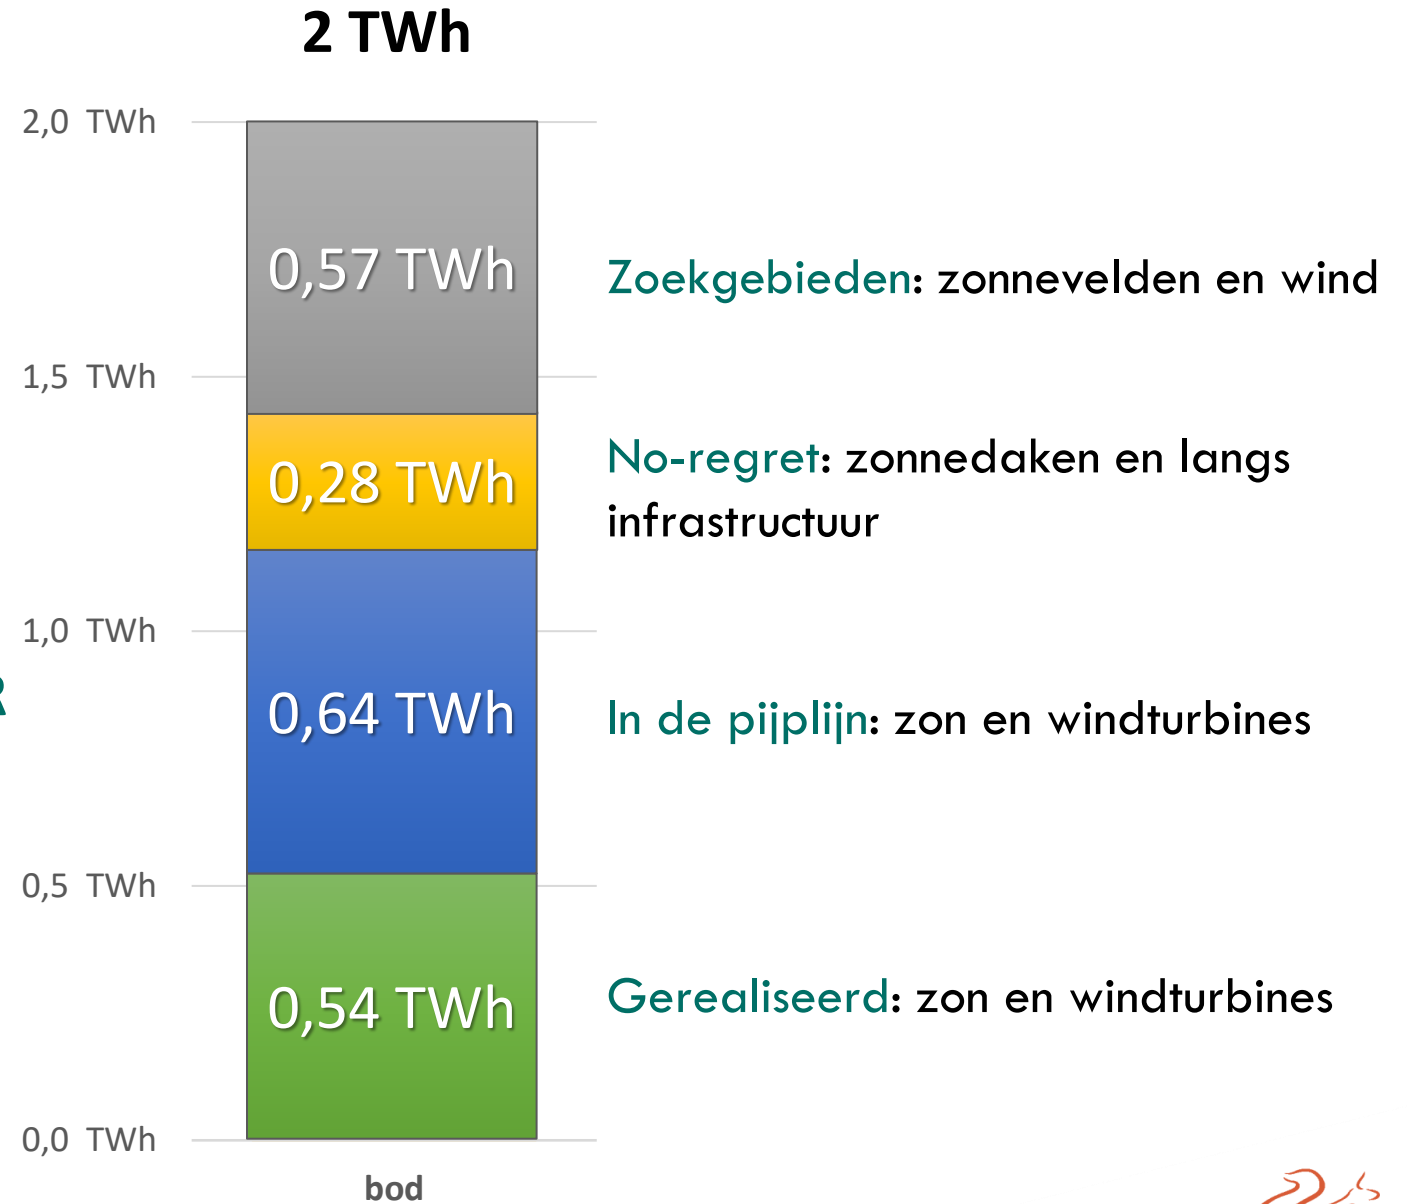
2 TWh

2,0 TWh
1,5 TWh
1,0 TWh
0,5 TWh
0,0 TWh

0,57 TWh
0,28 TWh
0,64 TWh
0,54 TWh

bod

Zoekgebieden: zonnevelden en wind

No-regret: zonnedaken en langs infrastructuur

In de pijplijn: zon en windturbines

Gerealiseerd: zon en windturbines